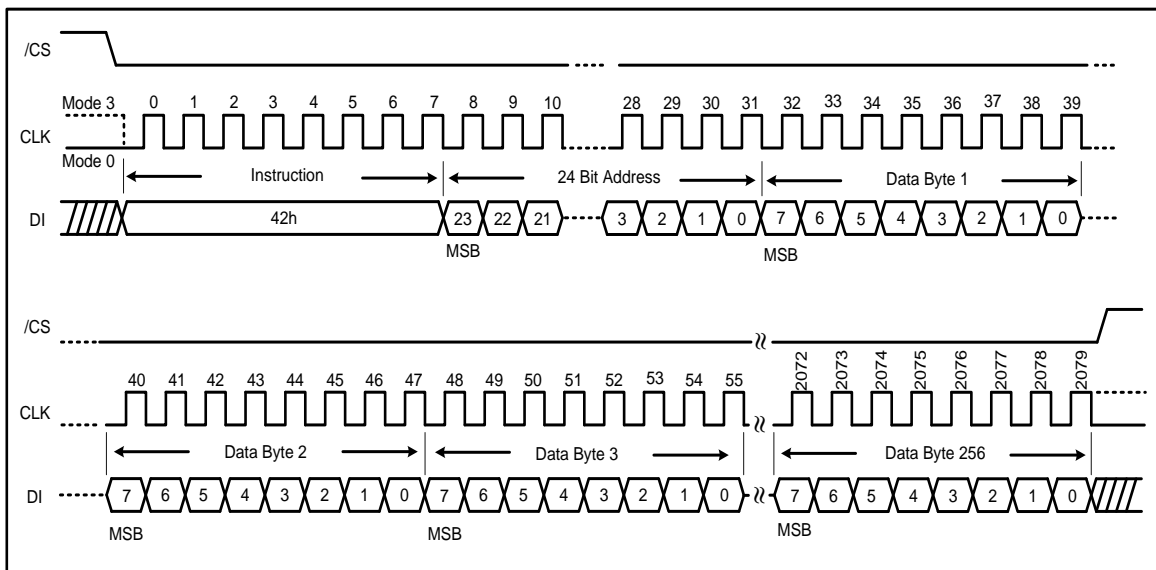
/CS

Mode 3 0 1 2 3 4 5 6 7 8 9 10 28 29 30 31 32 33 34 35 36 37 38 39

CLK

Mode 0

Instruction

24 Bit Address

Data Byte 1

DI

42h

23 22 21 3 2 1 0 7 6 5 4 3 2 1 0

MSB

MSB

/CS

40 41 42 43 44 45 46 47 48 49 50 51 52 53 54 55 2072 2073 2074 2075 2076 2077 2078 2079

CLK

Data Byte 2

Data Byte 3

Data Byte 256

DI

7 6 5 4 3 2 1 0 7 6 5 4 3 2 1 0 7 6 5 4 3 2 1 0

MSB

MSB

MSB